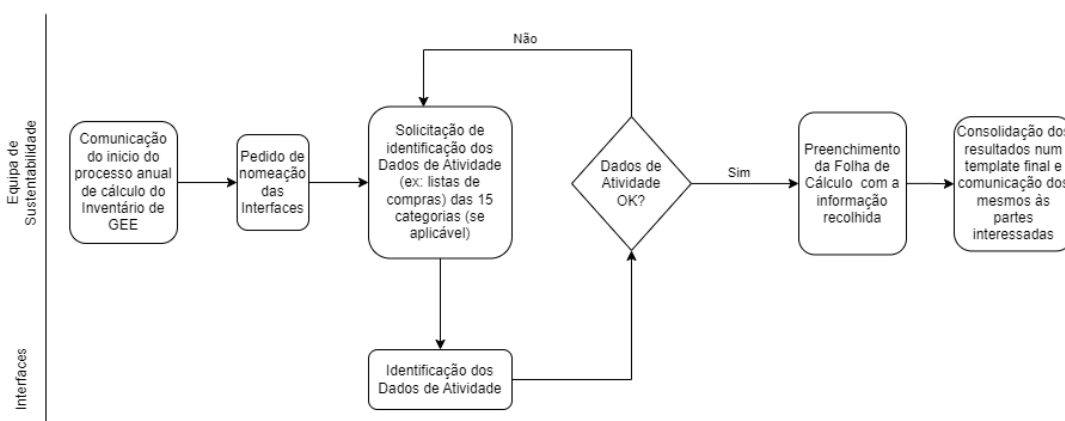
Equipa de Sustentabilidade

Interfaces

Comunicação do inicio do processo anual de cálculo do Inventário de GEE

Pedido de nomeação das Interfaces

Não

Solicitação de identificação dos Dados de Atividade (ex: listas de compras) das 15 categorias (se aplicável)

Dados de Atividade OK?

Sim

Preenchimento da Folha de Cálculo com a informação recolhida

Consolidação dos resultados num template final e comunicação dos mesmos às partes interessadas

Identificação dos Dados de Atividade